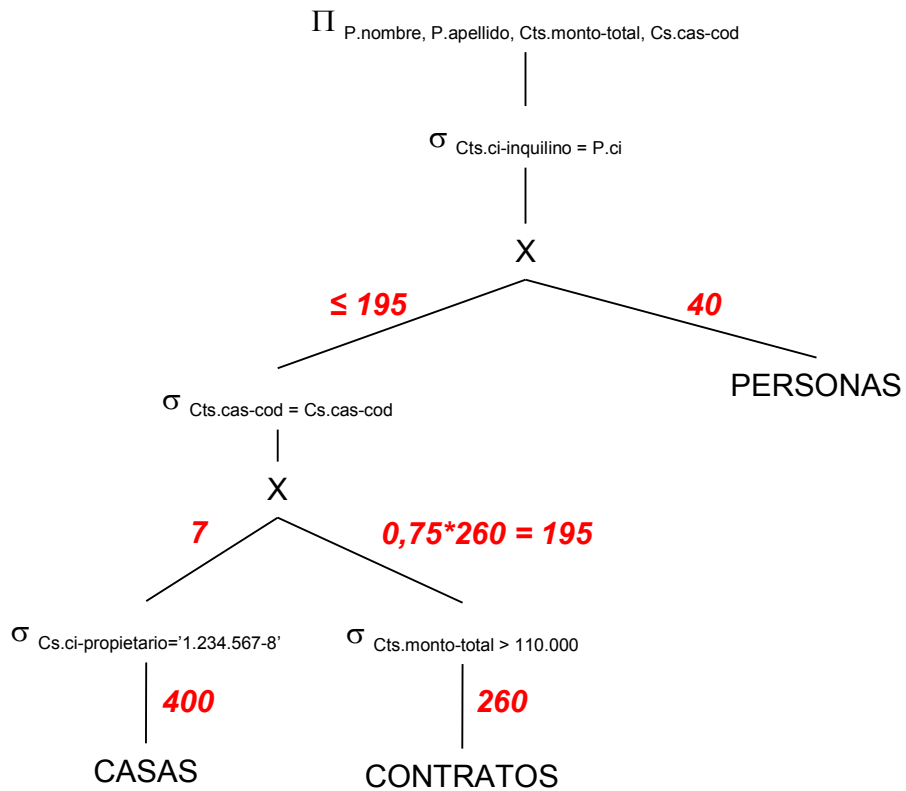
$\Pi_{\text{P.nombre, P.apellido, Cts.monto-total, Cs.cas-cod}}$

$\sigma_{\text{Cts.ci-inquilino = P.ci}}$

X

≤ 195

40

$\sigma_{\text{Cts.cas-cod = Cs.cas-cod}}$

PERSONAS

X

7

0,75*260 = 195

$\sigma_{\text{Cs.ci-propietario='1.234.567-8'}}$

$\sigma_{\text{Cts.monto-total > 110.000}}$

400

260

CASAS

CONTRATOS